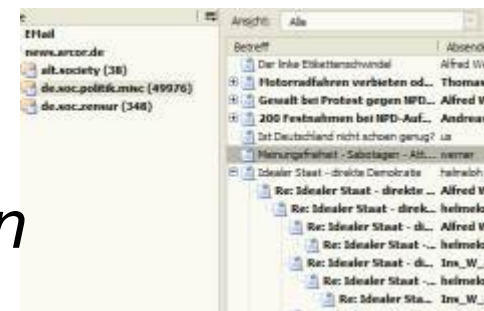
EMail
news.arcor.de
alt.society (38)
de.soc.politik.misc (49976)
de.soc.zensur (348)

n

Ansicht: Alle

| Betreff | Absende |
|---|---|
| Der linke Etikettenschwindel | Alfred W |
| Motorradfahren verbieten od... | Thomas |
| Gewalt bei Protest gegen NPD... | Alfred W |
| 200 Festnahmen bei NPD-Auf... | Andrea |
| Ist Deutschland nicht schoen genug? | ua |
| Meinungsfreiheit - Sabotagen - Alt... | nemer |
| Idealer Staat - direkte Demokratie | helmeloh |
| Re: Idealer Staat - direkte ... | Alfred W |
| Re: Idealer Staat - direk... | helmek |
| Re: Idealer Staat - di... | Alfred W |
| Re: Idealer Staat -... | helmek |
| Re: Idealer Staat - di... | Ins_W_ |
| Re: Idealer Staat -... | helmek |
| Re: Idealer Sta... | Ins_W_ |